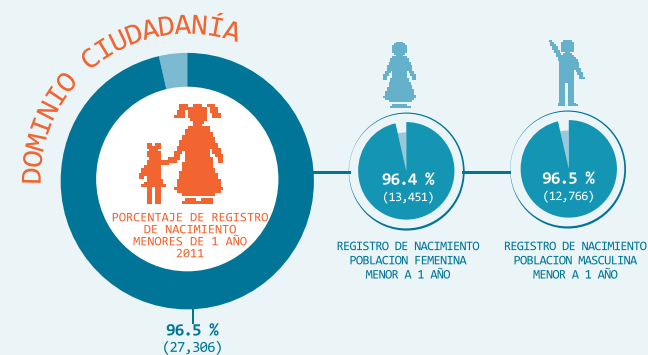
DOMINIO CIUDADANÍA

PORCENTAJE DE REGISTRO DE NACIMIENTO MENORES DE 1 AÑO 2011

96.5 %
(27,306)

96.4 %
(13,451)

REGISTRO DE NACIMIENTO POBLACION FEMENINA MENOR A 1 AÑO

96.5 %
(12,766)

REGISTRO DE NACIMIENTO POBLACION MASCULINA MENOR A 1 AÑO